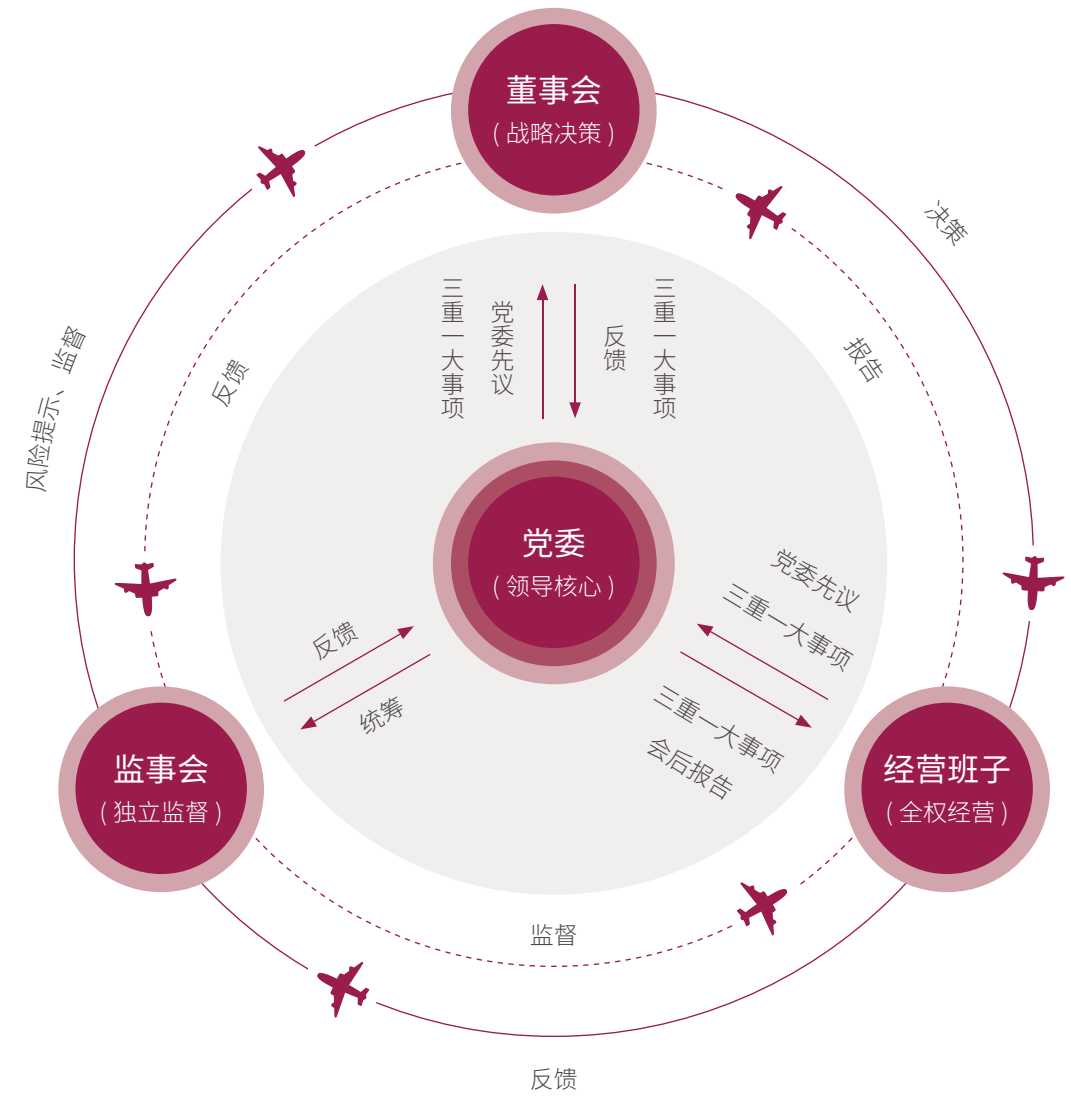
董事会
（战略决策）

决策

报告

风险提示、监督

反馈

三重一大事项

党委先议

反馈

三重一大事项

党委
（领导核心）

党委先议
三重一大事项

三重一大事项
会后报告

反馈

统筹

监事会
（独立监督）

经营班子
（全权经营）

监督

反馈